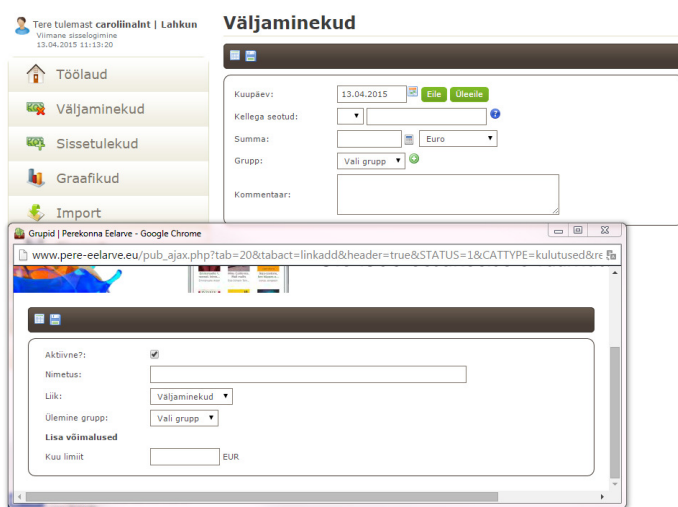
Tere tulemast caroliinalnt | Lahkun
Viimane sisselogimine
13.04.2015 11:13:20

Töölaud
Väljaminekud
Sissetulekud
Graafikud
Import

Väljaminekud

Kuupäev: 13.04.2015 Eile Üleeile
Kellega seotud:
Summa: Euro
Grupp: Vali grupp
Kommentaar:

Grupid | Perekonna Eelarve - Google Chrome
www.pere-eelarve.eu/pub_ajax.php?tab=20&tabact=linkadd&header=true&STATUS=1&CATTYPE=kulutused&re

Aktiivne?:
Nimetus:
Liik: Väljaminekud
Ülemine grupp: Vali grupp
Lisa võimalused
Kuu limiit EUR